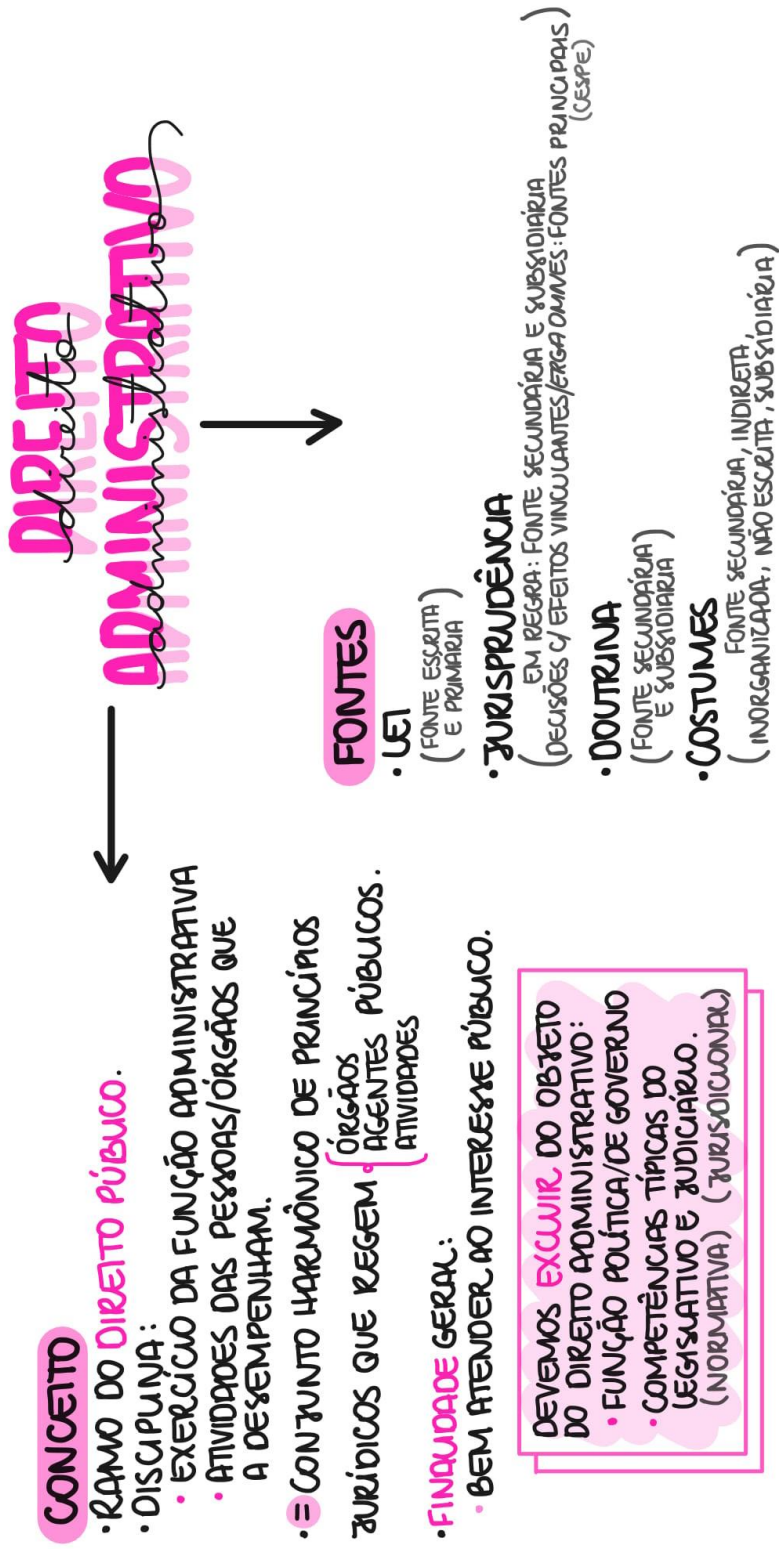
DIREITO ADMINISTRATIVO
direito administrativo

CONCEITO
• RAMO DO DIREITO PÚBLICO.
• DISCIPLINA:
• EXERCÍCIO DA FUNÇÃO ADMINISTRATIVA
• ATIVIDADES DAS PESSOAS/ÓRGÃOS QUE A DESEMPENHAM.
= CONJUNTO HARMÔNICO DE PRINCÍPIOS JURÍDICOS QUE REGEM: ÓRGÃOS, AGENTES PÚBLICOS, ATIVIDADES.

• FINALIDADE GERAL:
• BEM ATENDER AO INTERESSE PÚBLICO.

DEVEMOS EXCLUIR DO OBJETO DO DIREITO ADMINISTRATIVO:
• FUNÇÃO POLÍTICA/DE GOVERNO
• COMPETÊNCIAS TÍPICAS DO LEGISLATIVO E JUDICIÁRIO. (NORMATIVA) (JURISDICIONAL)

FONTES
• LEI
(FONTE ESCRITA E PRIMÁRIA)
• JURISPRUDÊNCIA
(EM REGRA: FONTE SECUNDÁRIA E SUBSIDIÁRIA DECISÕES C/ EFEITOS VINCULANTES/ERGA OMNES: FONTES PRINCIPAIS) (CESPE)
• DOUTRINA
(FONTE SECUNDÁRIA E SUBSIDIÁRIA)
• COSTUMES
(FONTE SECUNDÁRIA, INDIRETA, INORGANIZADA, NÃO ESCRITA, SUBSIDIÁRIA)